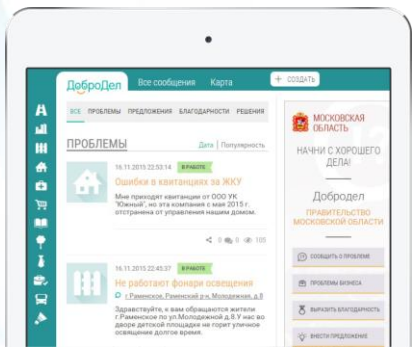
ДоброДел Все сообщения Карта + СОЗДАТЬ

ВСЕ ПРОБЛЕМЫ ПРЕДЛОЖЕНИЯ БЛАГОДАРНОСТИ РЕШЕНИЯ

ПРОБЛЕМЫ Дата | Популярность

16.11.2015 22:53:14 В РАБОТЕ
Ошибки в квитанциях за ЖКУ
Мне приходят квитанции от ООО УК "Южный", но эта компания с мая 2015 г. отстранена от управления нашим домом.

0 0 105

16.11.2015 22:45:37 В РАБОТЕ
Не работают фонари освещения
г.Раменское, Раменский р-н, Молодежная, д.8
Здравствуйте, к вам обращаются жители г.Раменское по ул.Молодежной д.8.У нас во дворе детской площадке не горит уличное освещение долгое время.

МОСКОВСКАЯ ОБЛАСТЬ

НАЧНИ С ХОРОШЕГО ДЕЛА!

Добродел

ПРАВИТЕЛЬСТВО МОСКОВСКОЙ ОБЛАСТИ

СООБЩИТЬ О ПРОБЛЕМЕ

ПРОБЛЕМЫ БИЗНЕСА

ВЫРАЗИТЬ БЛАГОДАРНОСТЬ

ВНЕСТИ ПРЕДЛОЖЕНИЕ